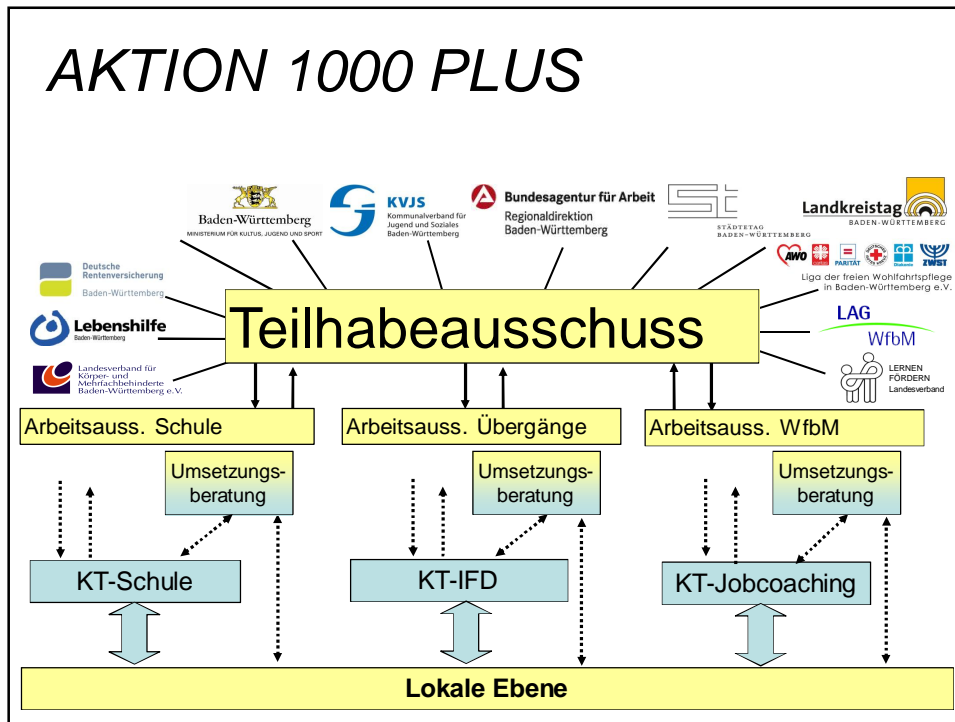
AKTION 1000 PLUS

Baden-Württemberg
MINISTERIUM FÜR KULTUS, JUGEND UND SPORT

KVJS
Kommunalverband für Jugend und Soziales Baden-Württemberg

Bundesagentur für Arbeit
Regionaldirektion Baden-Württemberg

STÄDTETAG BADEN-WÜRTTEMBERG

Landkreistag
BADEN-WÜRTTEMBERG

Deutsche Rentenversicherung
Baden-Württemberg

AWO PARITÄT ZWST

Liga der freien Wohlfahrtspflege in Baden-Württemberg e.V.

Lebenshilfe
Baden-Württemberg

LAG
WfbM

Landesverband für Körper- und Mehrfachbehinderte Baden-Württemberg e.V.

LERNEN FÖRDERN
Landesverband

Teilhabeausschuss

Arbeitsauss. Schule

Arbeitsauss. Übergänge

Arbeitsauss. WfbM

Umsetzungs-beratung

Umsetzungs-beratung

Umsetzungs-beratung

KT-Schule

KT-IFD

KT-Jobcoaching

Lokale Ebene